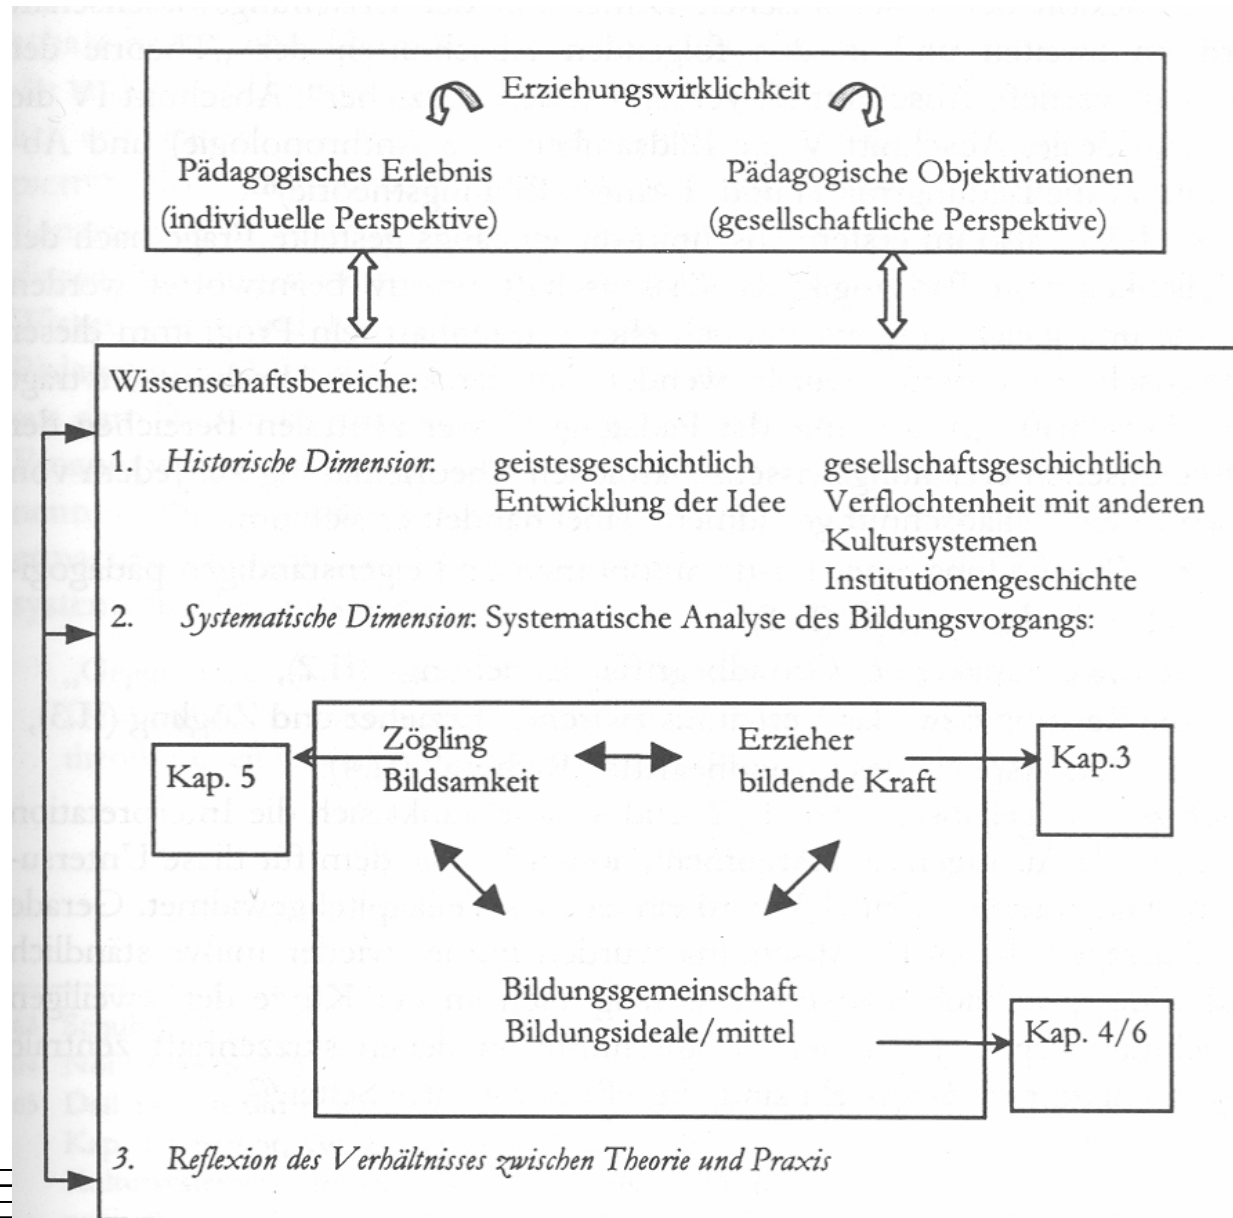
Erziehungswirklichkeit

Pädagogisches Erlebnis
(individuelle Perspektive)

Pädagogische Objektivationen
(gesellschaftliche Perspektive)

Wissenschaftsbereiche:

1. *Historische Dimension*: geistesgeschichtlich Entwicklung der Idee — gesellschaftsgeschichtlich Verflochtenheit mit anderen Kultursystemen Institutionengeschichte

2. *Systematische Dimension*: Systematische Analyse des Bildungsvorgangs:

Kap. 5

Zögling
Bildsamkeit

Erzieher
bildende Kraft

Kap.3

Bildungsgemeinschaft
Bildungsideale/mittel

Kap. 4/6

3. *Reflexion des Verhältnisses zwischen Theorie und Praxis*